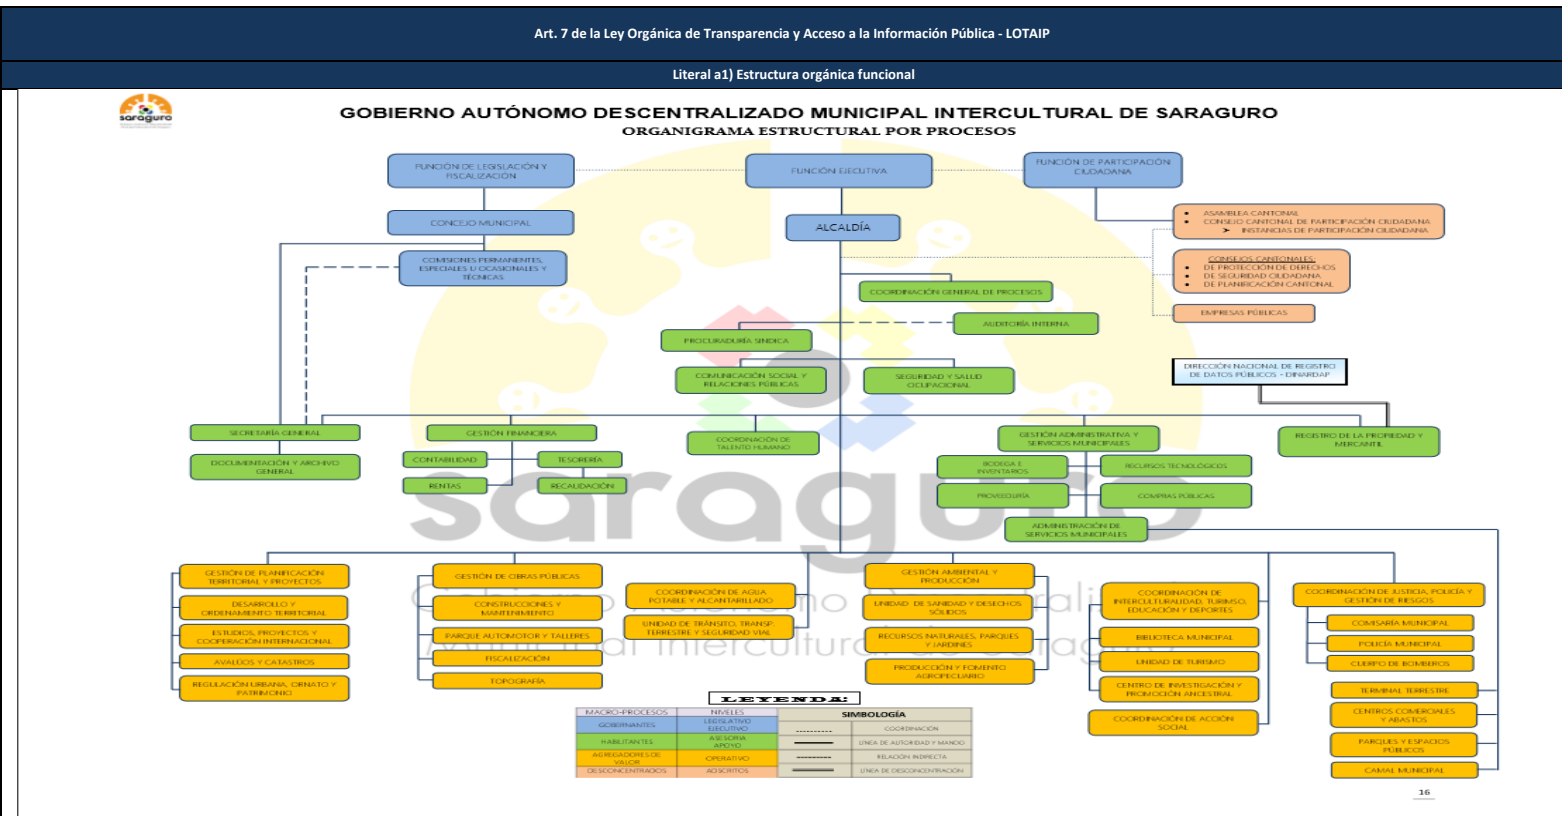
Art. 7 de la Ley Orgánica de Transparencia y Acceso a la Información Pública - LOTAIP

Literal a1) Estructura orgánica funcional

saraguro

GOBIERNO AUTÓNOMO DESCENTRALIZADO MUNICIPAL INTERCULTURAL DE SARAGURO
ORGANIGRAMA ESTRUCTURAL POR PROCESOS

FUNCIÓN DE LEGISLACIÓN Y FISCALIZACIÓN

FUNCIÓN EJECUTIVA

FUNCIÓN DE PARTICIPACIÓN CIUDADANA

CONCEJO MUNICIPAL

ALCALDÍA

• ASAMBLEA CANTONAL
• CONSEJO CANTONAL DE PARTICIPACIÓN CIUDADANA
➤ INSTANCIAS DE PARTICIPACIÓN CIUDADANA

COMISIONES PERMANENTES, ESPECIALES U OCASIONALES Y TÉCNICAS

CONSEJOS CANTONALES:
• DE PROTECCIÓN DE DERECHOS
• DE SEGURIDAD CIUDADANA
• DE PLANIFICACIÓN CANTONAL

COORDINACIÓN GENERAL DE PROCESOS

EMPRESAS PÚBLICAS

AUDITORÍA INTERNA

PROCURADURÍA SINDICA

COMUNICACIÓN SOCIAL Y RELACIONES PÚBLICAS

SEGURIDAD Y SALUD OCUPACIONAL

DIRECCIÓN NACIONAL DE REGISTRO DE DATOS PÚBLICOS - DINARDAP

SECRETARÍA GENERAL

GESTIÓN FINANCIERA

COORDINACIÓN DE TALENTO HUMANO

GESTIÓN ADMINISTRATIVA Y SERVICIOS MUNICIPALES

REGISTRO DE LA PROPIEDAD Y MERCANTIL

DOCUMENTACIÓN Y ARCHIVO GENERAL

CONTABILIDAD

TESORERÍA

RENTAS

RECAUDACIÓN

BODEGA E INVENTARIOS

RECURSOS TECNOLÓGICOS

PROVEEDURÍA

COMPRAS PÚBLICAS

ADMINISTRACIÓN DE SERVICIOS MUNICIPALES

GESTIÓN DE PLANIFICACIÓN TERRITORIAL Y PROYECTOS

DESARROLLO Y ORDENAMIENTO TERRITORIAL

ESTUDIOS, PROYECTOS Y COOPERACIÓN INTERNACIONAL

AVALÚOS Y CATASTROS

REGULACIÓN URBANA, ORNATO Y PATRIMONIO

GESTIÓN DE OBRAS PÚBLICAS

CONSTRUCCIONES Y MANTENIMIENTO

PARQUE AUTOMOTOR Y TALLERES

FISCALIZACIÓN

TOPOGRAFÍA

COORDINACIÓN DE AGUA POTABLE Y ALCANTARILLADO

UNIDAD DE TRÁNSITO, TRANSP. TERRESTRE Y SEGURIDAD VIAL

GESTIÓN AMBIENTAL Y PRODUCCIÓN

UNIDAD DE SANIDAD Y DESECHOS SÓLIDOS

RECURSOS NATURALES, PARQUES Y JARDINES

PRODUCCIÓN Y FOMENTO AGROPECUARIO

COORDINACIÓN DE INTERCULTURALIDAD, TURISMO, EDUCACIÓN Y DEPORTES

BIBLIOTECA MUNICIPAL

UNIDAD DE TURISMO

CENTRO DE INVESTIGACIÓN Y PROMOCIÓN ANCESTRAL

COORDINACIÓN DE ACCIÓN SOCIAL

COORDINACIÓN DE JUSTICIA, POLICÍA Y GESTIÓN DE RIESGOS

COMISARÍA MUNICIPAL

POLICÍA MUNICIPAL

CUERPO DE BOMBEROS

TERMINAL TERRESTRE

CENTROS COMERCIALES Y ABASTOS

PARQUES Y ESPACIOS PÚBLICOS

CAMAL MUNICIPAL

LEYENDA:

| MACRO-PROCESOS | NIVELES | SIMBOLOGÍA | |
|---|---|---|---|
| GOBERNANTES | LEGISLATIVO / EJECUTIVO | .......... | COORDINACIÓN |
| HABILITANTES | ASESORÍA / APOYO | ——— | LÍNEA DE AUTORIDAD Y MANDO |
| AGREGADORES DE VALOR | OPERATIVO | ------- | RELACIÓN INDIRECTA |
| DESCONCENTRADOS | ADSCRITOS | ═══ | LÍNEA DE DESCONCENTRACIÓN |

16